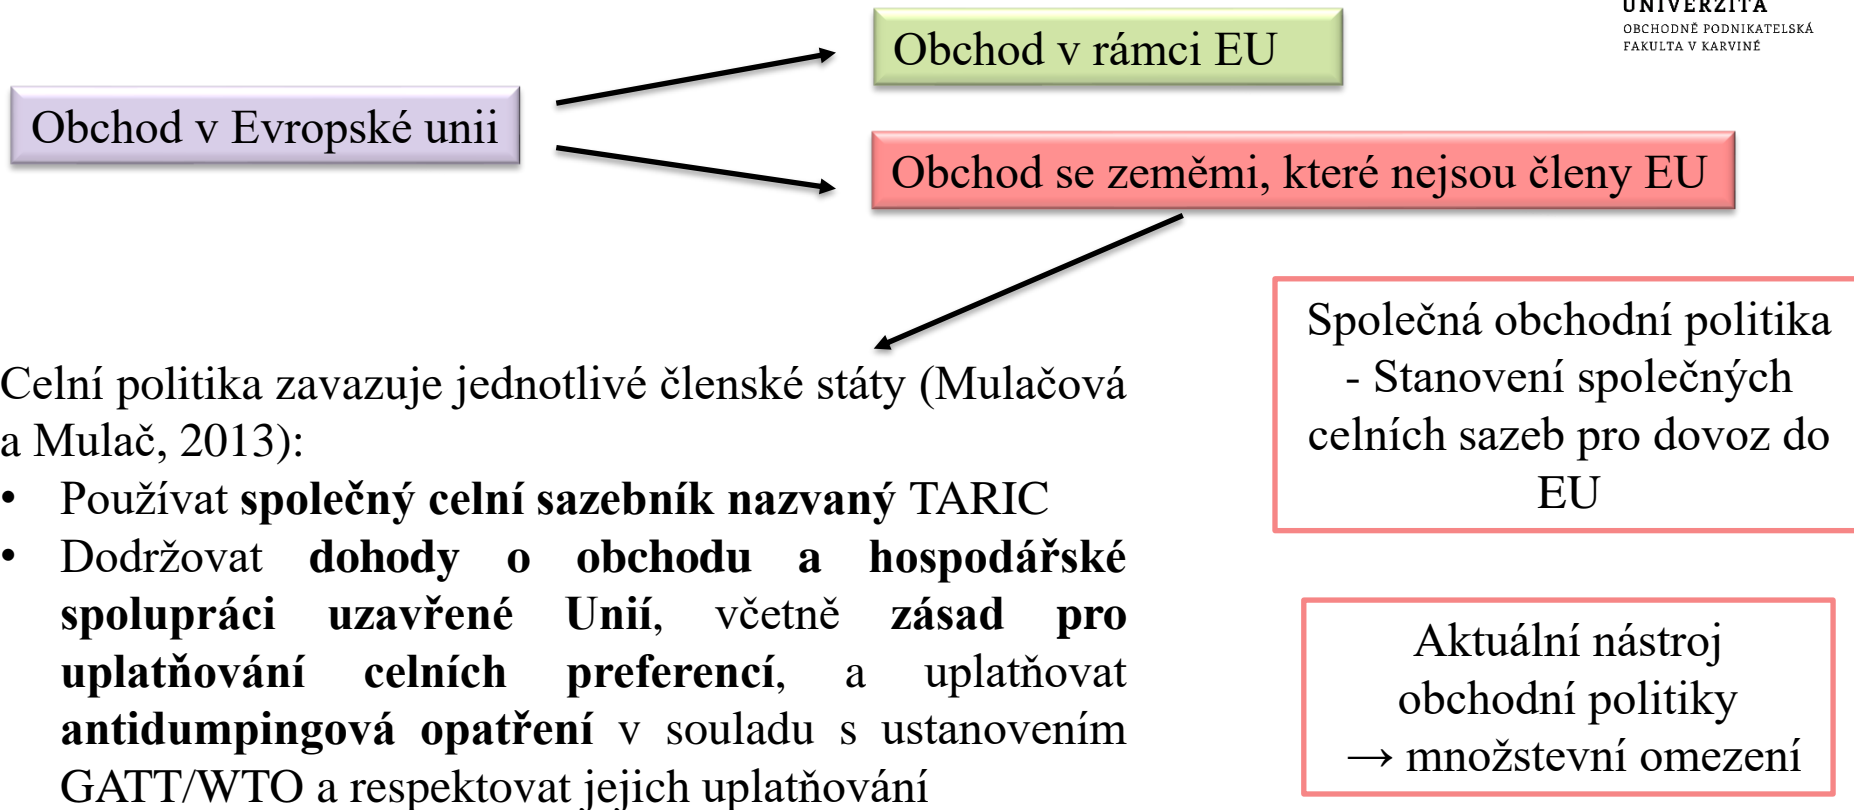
UNIVERZITA
OBCHODNĚ PODNIKATELSKÁ FAKULTA V KARVINÉ

Obchod v Evropské unii

Obchod v rámci EU

Obchod se zeměmi, které nejsou členy EU

Celní politika zavazuje jednotlivé členské státy (Mulačová a Mulač, 2013):

• Používat **společný celní sazebník nazvaný** TARIC
• Dodržovat **dohody o obchodu a hospodářské spolupráci uzavřené Unií**, včetně **zásad pro uplatňování celních preferencí**, a uplatňovat **antidumpingová opatření** v souladu s ustanovením GATT/WTO a respektovat jejich uplatňování

Společná obchodní politika - Stanovení společných celních sazeb pro dovoz do EU

Aktuální nástroj obchodní politiky → množstevní omezení